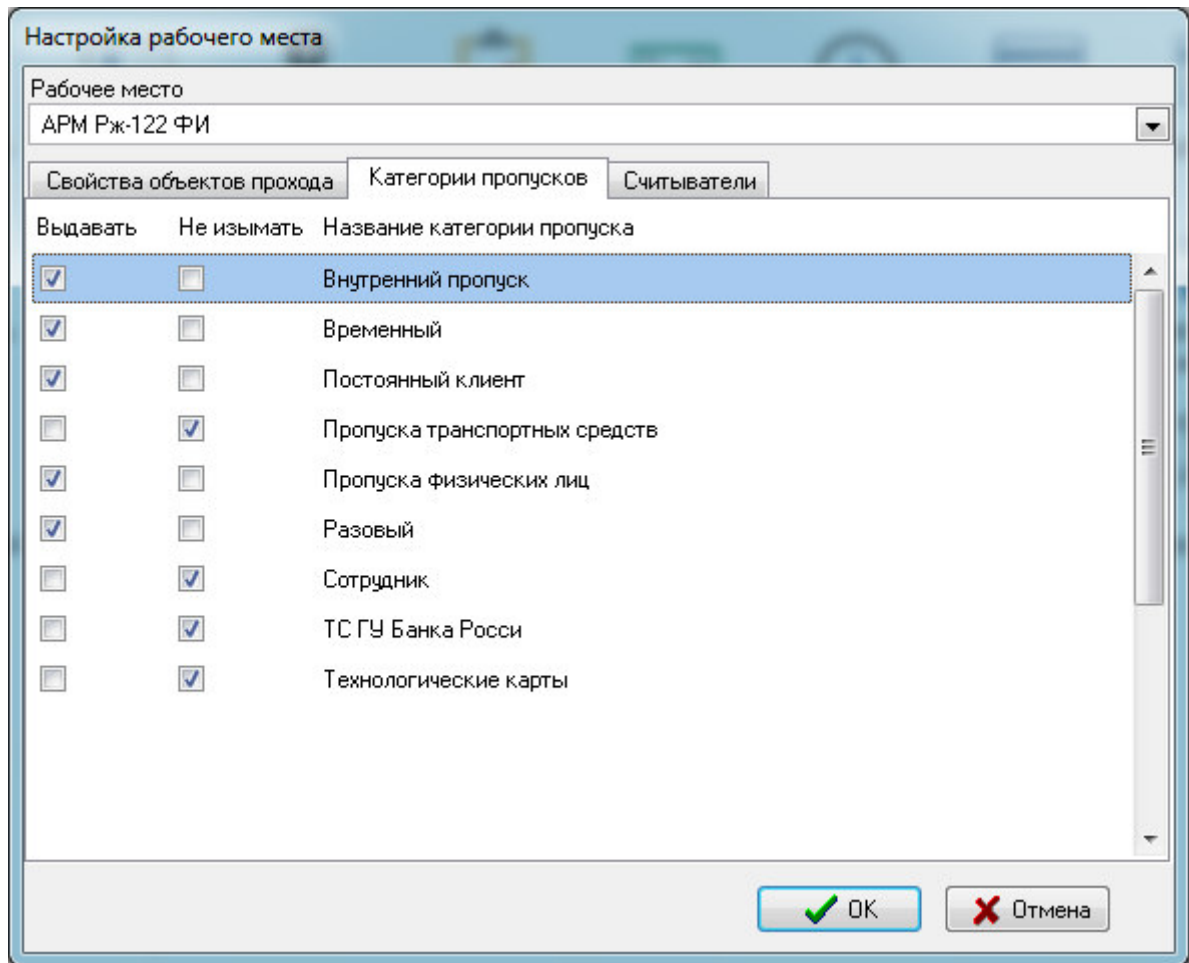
Настройка рабочего места

Рабочее место

АРМ Рж-122 ФИ

Свойства объектов прохода | Категории пропусков | Считыватели

| Выдавать | Не изымать | Название категории пропуска |
|---|---|---|
| ☑ | ☐ | Внутренний пропуск |
| ☑ | ☐ | Временный |
| ☑ | ☐ | Постоянный клиент |
| ☐ | ☑ | Пропуска транспортных средств |
| ☑ | ☐ | Пропуска физических лиц |
| ☑ | ☐ | Разовый |
| ☐ | ☑ | Сотрудник |
| ☐ | ☑ | ТС ГУ Банка Росси |
| ☐ | ☑ | Технологические карты |

OK

Отмена